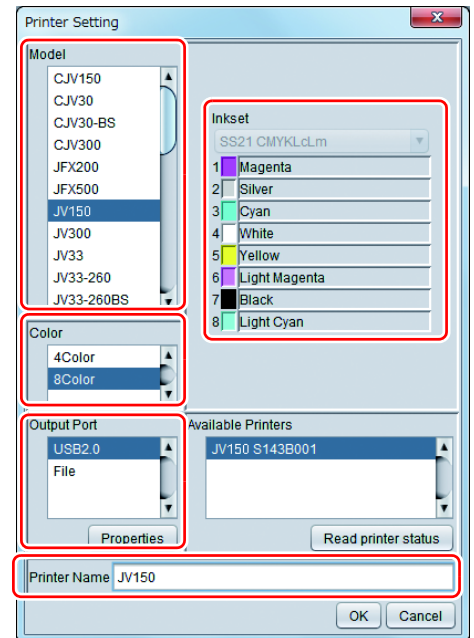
Printer Setting

Model
CJV150
CJV30
CJV30-BS
CJV300
JFX200
JFX500
JV150
JV300
JV33
JV33-260
JV33-260BS

Inkset
SS21 CMYKLcLm
1 Magenta
2 Silver
3 Cyan
4 White
5 Yellow
6 Light Magenta
7 Black
8 Light Cyan

Color
4Color
8Color

Output Port
USB2.0
File
Properties

Available Printers
JV150 S143B001
Read printer status

Printer Name JV150

OK Cancel